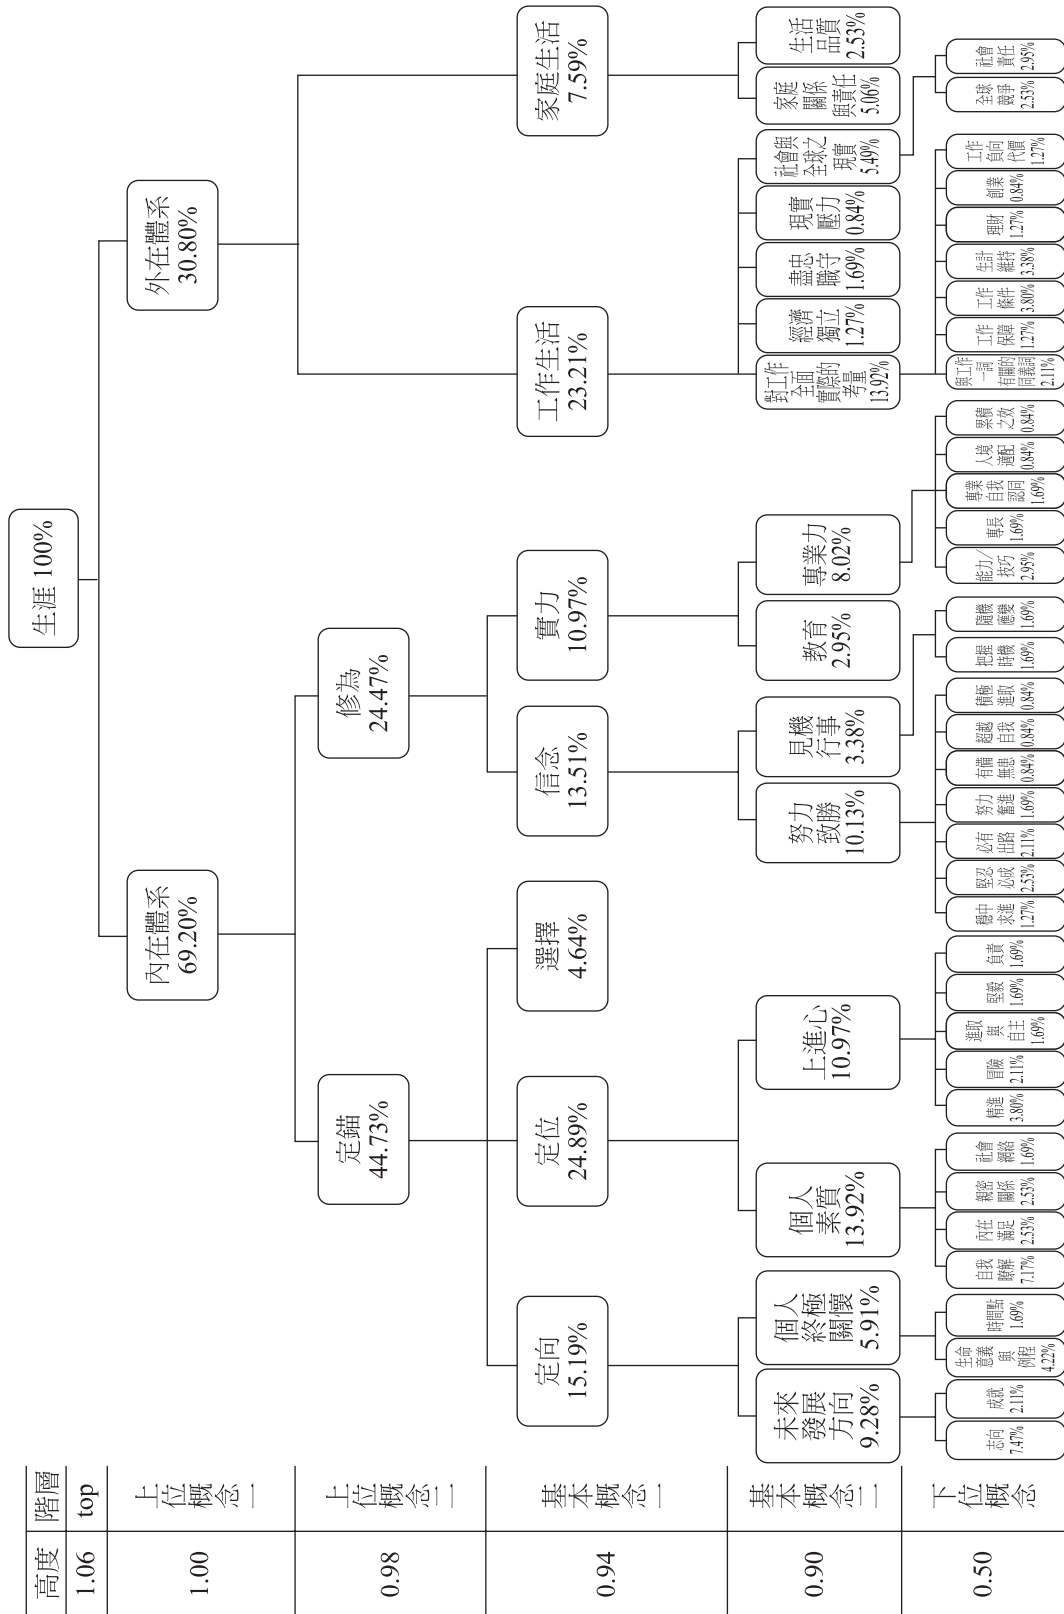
| 高度 | 階層 |
|---|---|
| 1.06 | top |
| 1.00 | 上位概念一 |
| 0.98 | 上位概念二 |
| 0.94 | 基本概念一 |
| 0.90 | 基本概念二 |
| 0.50 | 下位概念 |

生涯 100%

內在體系 69.20%

外在體系 30.80%

定錨 44.73%

修為 24.47%

定向 15.19%

定位 24.89%

選擇 4.64%

信念 13.51%

實力 10.97%

工作生活 23.21%

家庭生活 7.59%

未來發展方向 9.28%

個人終極關懷 5.91%

個人素質 13.92%

上進心 10.97%

努力致勝 10.13%

見機行事 3.38%

教育 2.95%

專業力 8.02%

對工作全面實際的考量 13.92%

經濟獨立 1.27%

盡忠職守 1.69%

現實壓力 0.84%

社會與全球之現實 5.49%

家庭關係與責任 5.06%

生活品質 2.53%

志向 7.47%

成就 2.11%

生命意義與例程 4.22%

時間點 1.69%

自我瞭解 7.17%

內在滿足 2.53%

親密關係 2.53%

社會網絡 1.69%

積進 3.80%

冒險 2.11%

進取與自主 1.69%

堅毅 1.69%

負責 1.69%

膽中求進 1.27%

堅忍必成 2.53%

必有出路 2.11%

努力奮進 1.69%

有備無患 0.84%

超越自我 0.84%

積極進取 0.84%

把握時機 1.69%

隨機應變 1.69%

能力/技巧 2.95%

專長 1.69%

專業自我認同 1.69%

人境適配 0.84%

累積之效 0.84%

與工作一詞有關的同義詞 2.11%

工作保障 1.27%

工作條件 3.80%

生計維持 3.38%

理財 1.27%

創業 0.84%

工作負向代價 1.27%

全球競爭 2.53%

社會責任 2.95%